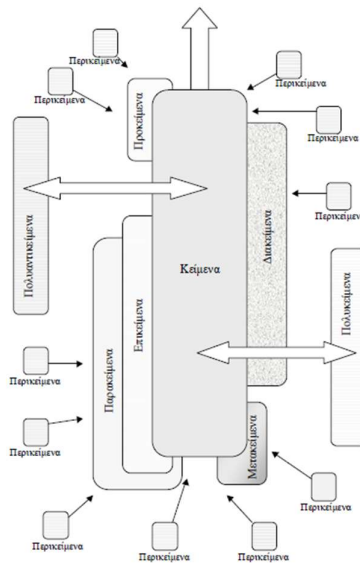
Περικείμενα

Περικείμενα

Προκείμενα

Περικείμενα

Περικείμενα

Πολυαντικείμενα

Περικείμενα

Διακείμενα

Κείμενα

Επικείμενα

Παρακείμενα

Πολυκείμενα

Περικείμενα

Περικείμενα

Μετακείμενα

Περικείμενα

Περικείμενα

Περικείμενα

Περικείμενα